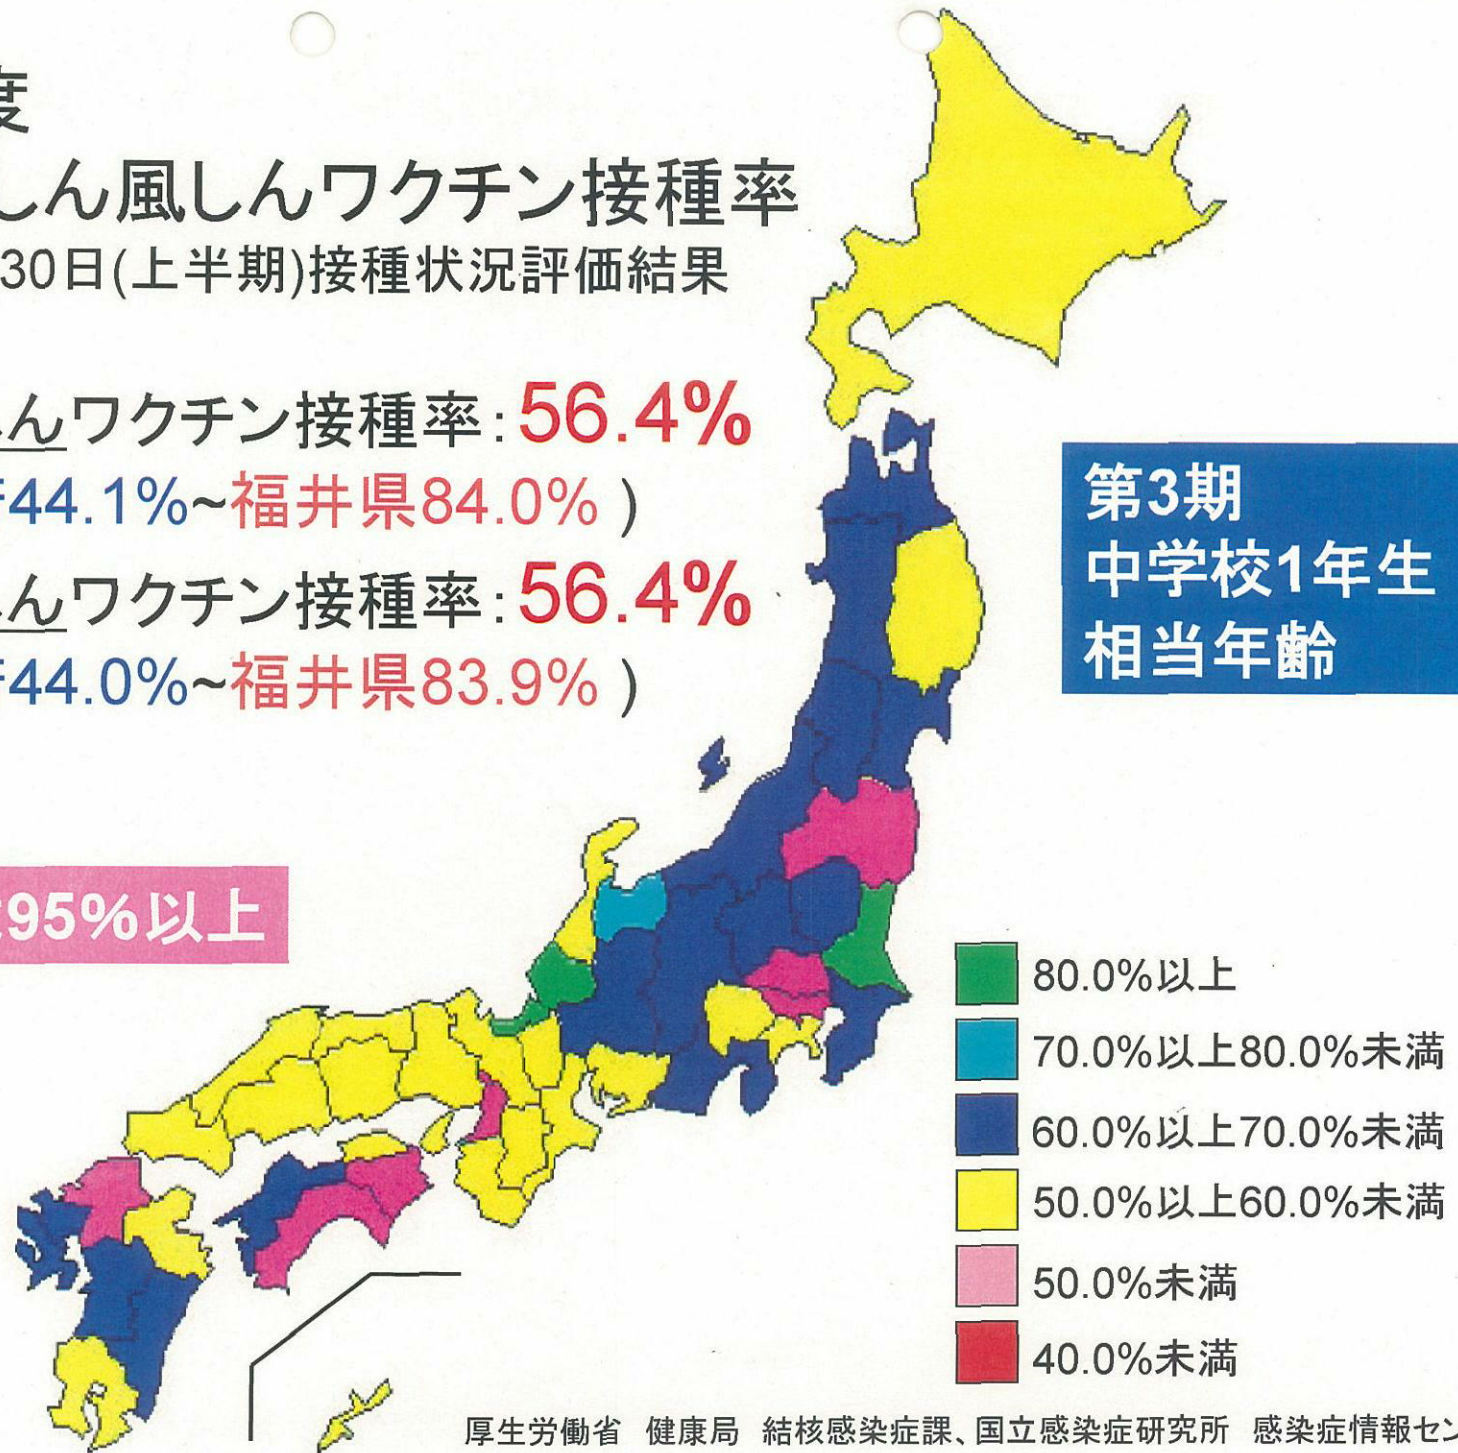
度
しん風しんワクチン接種率
30日(上半期)接種状況評価結果

んワクチン接種率：56.4%
44.1%~福井県84.0%）

んワクチン接種率：56.4%
44.0%~福井県83.9%）

95%以上

第3期
中学校1年生
相当年齢

80.0%以上
70.0%以上80.0%未満
60.0%以上70.0%未満
50.0%以上60.0%未満
50.0%未満
40.0%未満

厚生労働省 健康局 結核感染症課、国立感染症研究所 感染症情報セン